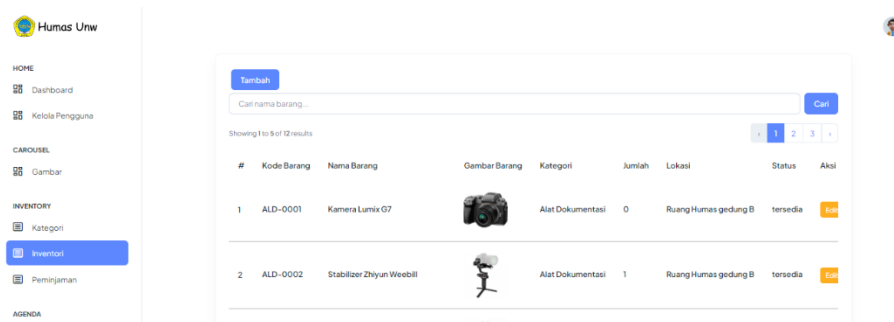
Humas Unw

HOME

Dashboard

Kelola Pengguna

CAROUSEL

Gambar

INVENTORY

Kategori

Inventori

Peminjaman

AGENDA

Tambah

Cari nama barang...

Cari

Showing 1 to 5 of 12 results

‹ 1 2 3 ›

| # | Kode Barang | Nama Barang | Gambar Barang | Kategori | Jumlah | Lokasi | Status | Aksi |
|---|---|---|---|---|---|---|---|---|
| 1 | ALD-0001 | Kamera Lumix G7 | | Alat Dokumentasi | 0 | Ruang Humas gedung B | tersedia | Edit |
| 2 | ALD-0002 | Stabilizer Zhiyun Weebill | | Alat Dokumentasi | 1 | Ruang Humas gedung B | tersedia | Edit |